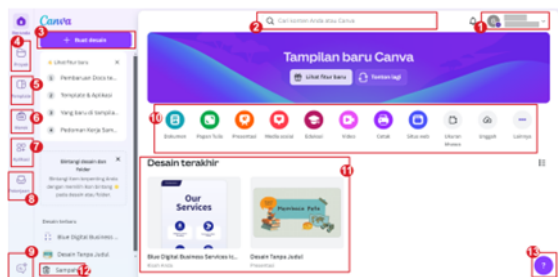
Canva

Beranda

1

2

Cari konten Anda atau Canva

3

+ Buat desain

4

Proyek

Lihat fitur baru

Pemberitahuan Docs te...

5

Template & Aplikasi

Template

Yang baru di templa...

6

Merek

Pedoman Kerja Sam...

7

Aplikasi

Bintangi desain dan folder

Bintangi item terpenting Anda dengan memilih ikon bintang pada desain atau folder.

8

Aplikasi

Desain terbaru

Blue Digital Business...

Desain Tanpa Judul

9

Sampah

12

Tampilan baru Canva

Lihat fitur baru

Tunjukkan lagi

10

Dokumen

Papan Tulis

Presentasi

Media sosial

Edukasi

Video

Cetak

Situs web

Ukuran khusus

Unggah

Lainnya

Desain terakhir

11

Our Services

Blue Digital Business Services Is...

Desain Tanpa Judul

13

?